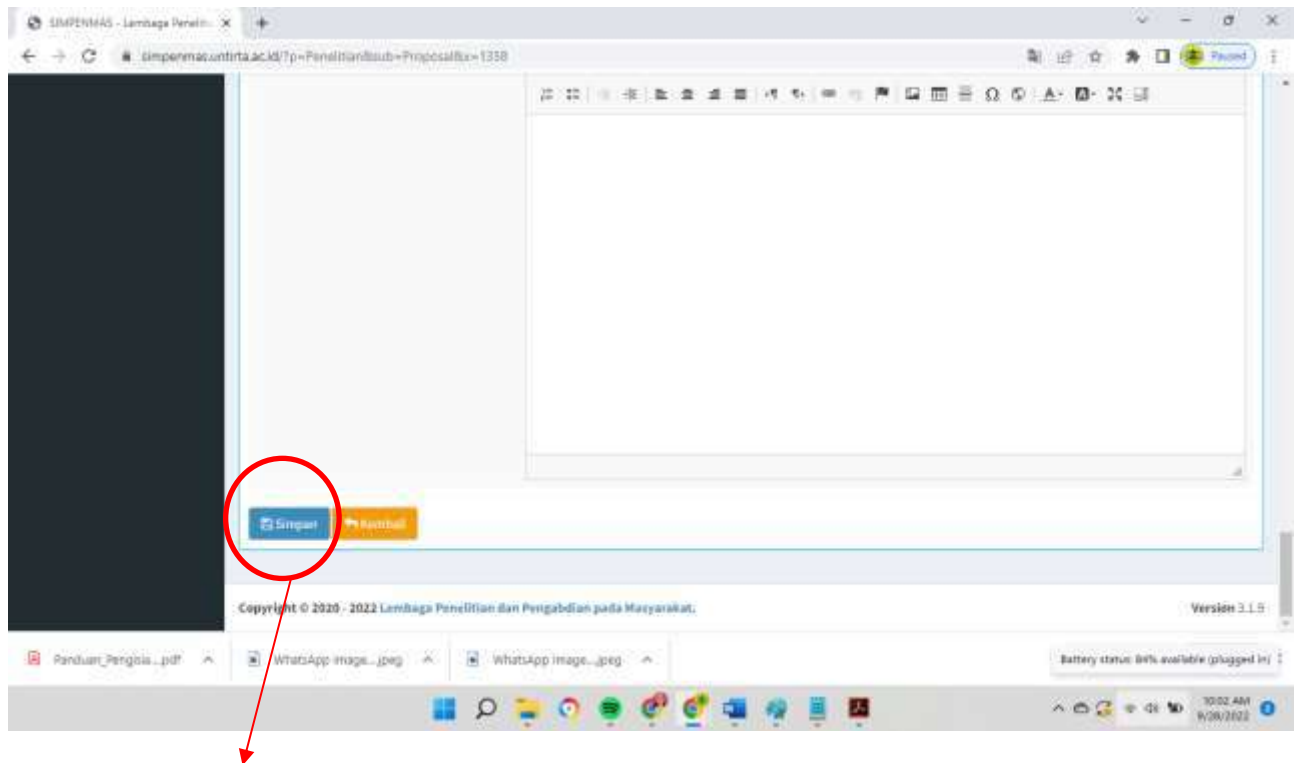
SIMPENMAS - Lembaga Peneliti... ×

simpenmas.untirta.ac.id/?p=Penelitian&sub=Proposal&x=1358

Paused

Simpan

Kembali

Copyright © 2020 - 2022 Lembaga Penelitian dan Pengabdian pada Masyarakat.

Version 3.1.9

Panduan_Pengisia....pdf

WhatsApp Image....jpeg

WhatsApp Image....jpeg

Battery status: 84% available (plugged in)

10:02 AM
9/28/2022